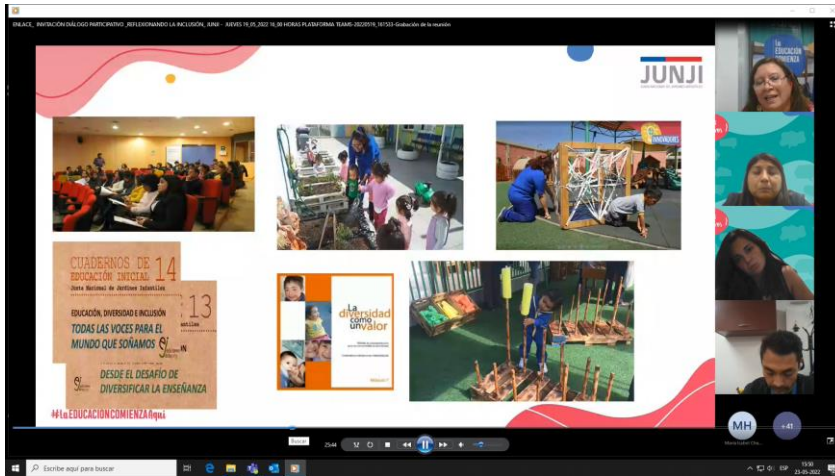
ENLACE_ INVITACIÓN DIÁLOGO PARTICIPATIVO _REFLEXIONANDO LA INCLUSIÓN_ JUNJI - JUEVES 19_05_2022 16_30 HORAS PLATAFORMA TEAMS-20220519_161533-Grabación de la reunión

JUNJI

La EDUCACIÓN COMIENZA aquí

CUADERNOS DE EDUCACIÓN INICIAL 14
Junta Nacional de Jardines Infantiles

13

EDUCACIÓN, DIVERSIDAD E INCLUSIÓN
TODAS LAS VOCES PARA EL MUNDO QUE SOÑAMOS

DESDE EL DESAFÍO DE DIVERSIFICAR LA ENSEÑANZA

#laEDUCACIÓNCOMIENZAaquí

La diversidad como un valor

MH

+41

Buscar

25:44

Escribe aquí para buscar

15:30
23-05-2022